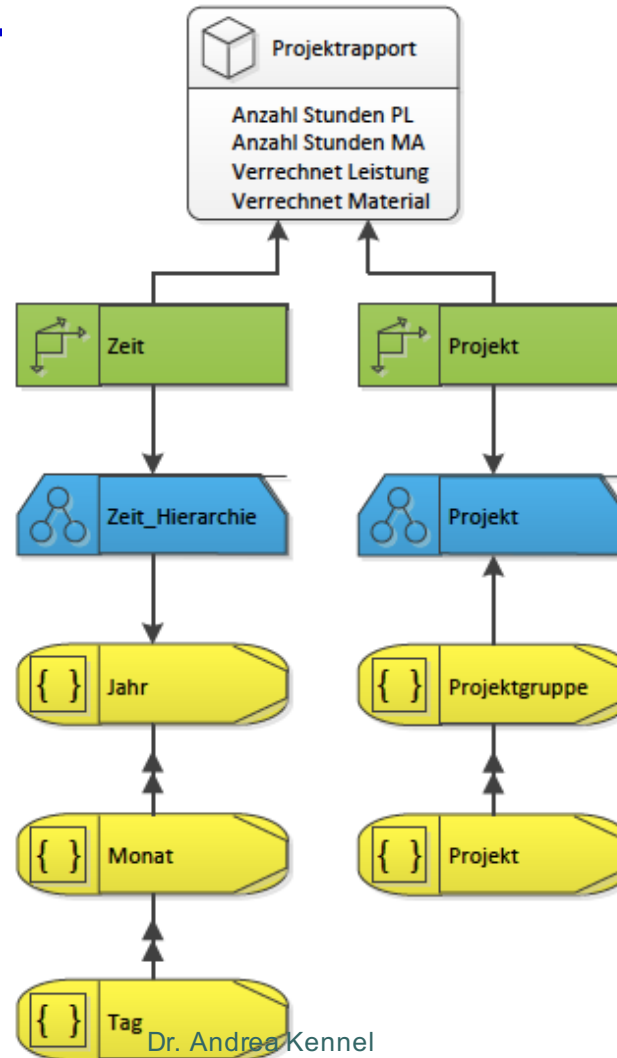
Projektrapport

Anzahl Stunden PL
Anzahl Stunden MA
Verrechnet Leistung
Verrechnet Material

Zeit

Projekt

Zeit_Hierarchie

Projekt

{ } Jahr

{ } Projektgruppe

{ } Monat

{ } Projekt

{ } Tag

Dr. Andrea Kennel